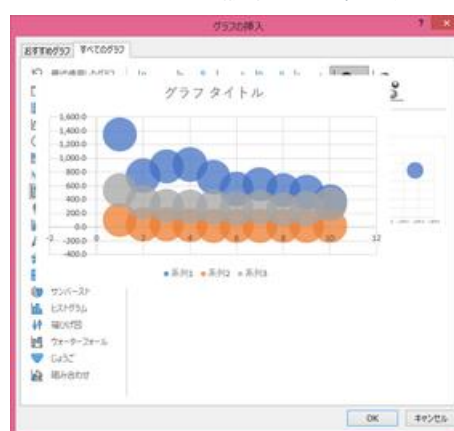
グラフの挿入

おすすめグラフ すべてのグラフ

グラフ タイトル

1,600.0
1,400.0
1,200.0
1,000.0
800.0
600.0
400.0
200.0
0.0
-200.0
-400.0

-2 0 2 4 6 8 10 12

● 系列1 ● 系列2 ● 系列3

サンバースト
ヒストグラム
箱ひげ図
ウォーターフォール
じょうご
組み合わせ

OK キャンセル